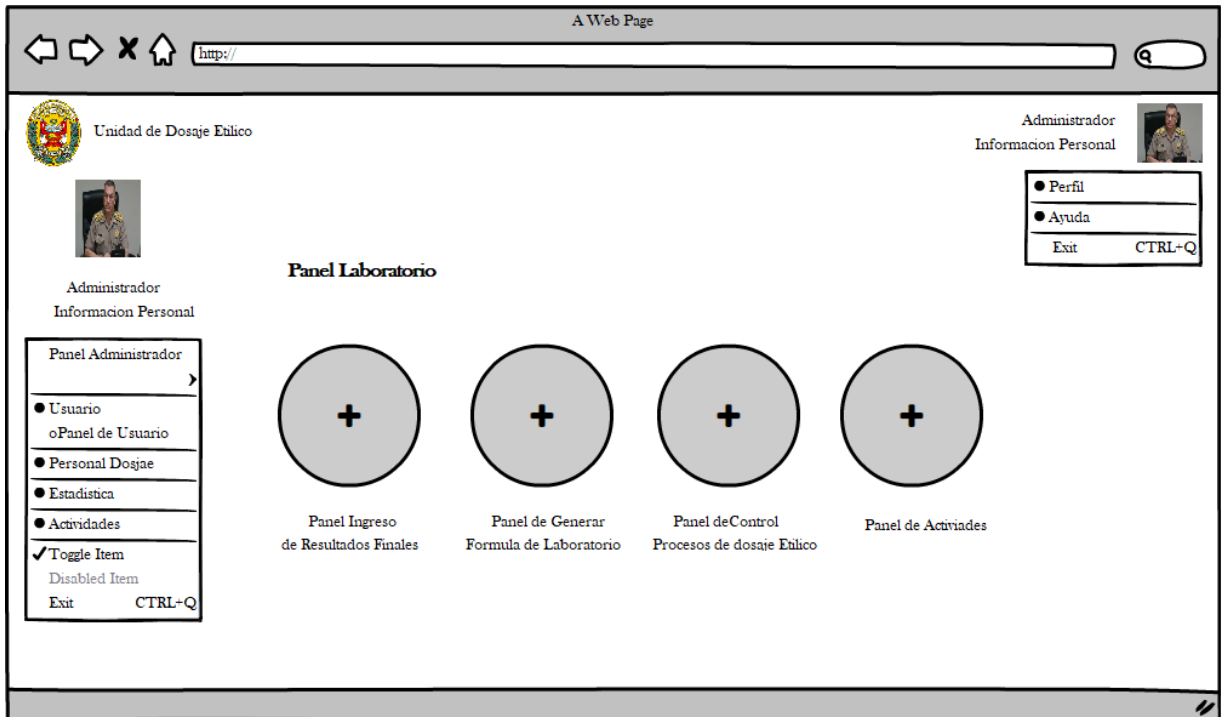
A Web Page

http://

Unidad de Dosaje Etilico

Administrador
Informacion Personal

● Perfil
● Ayuda
Exit CTRL+Q

Administrador
Informacion Personal

Panel Laboratorio

Panel Administrador
● Usuario
oPanel de Usuario
● Personal Dosjae
● Estadistica
● Actividades
✓Toggle Item
Disabled Item
Exit CTRL+Q

+ + + +

Panel Ingreso de Resultados Finales

Panel de Generar Formula de Laboratorio

Panel deControl Procesos de dosaje Etilico

Panel de Activiades